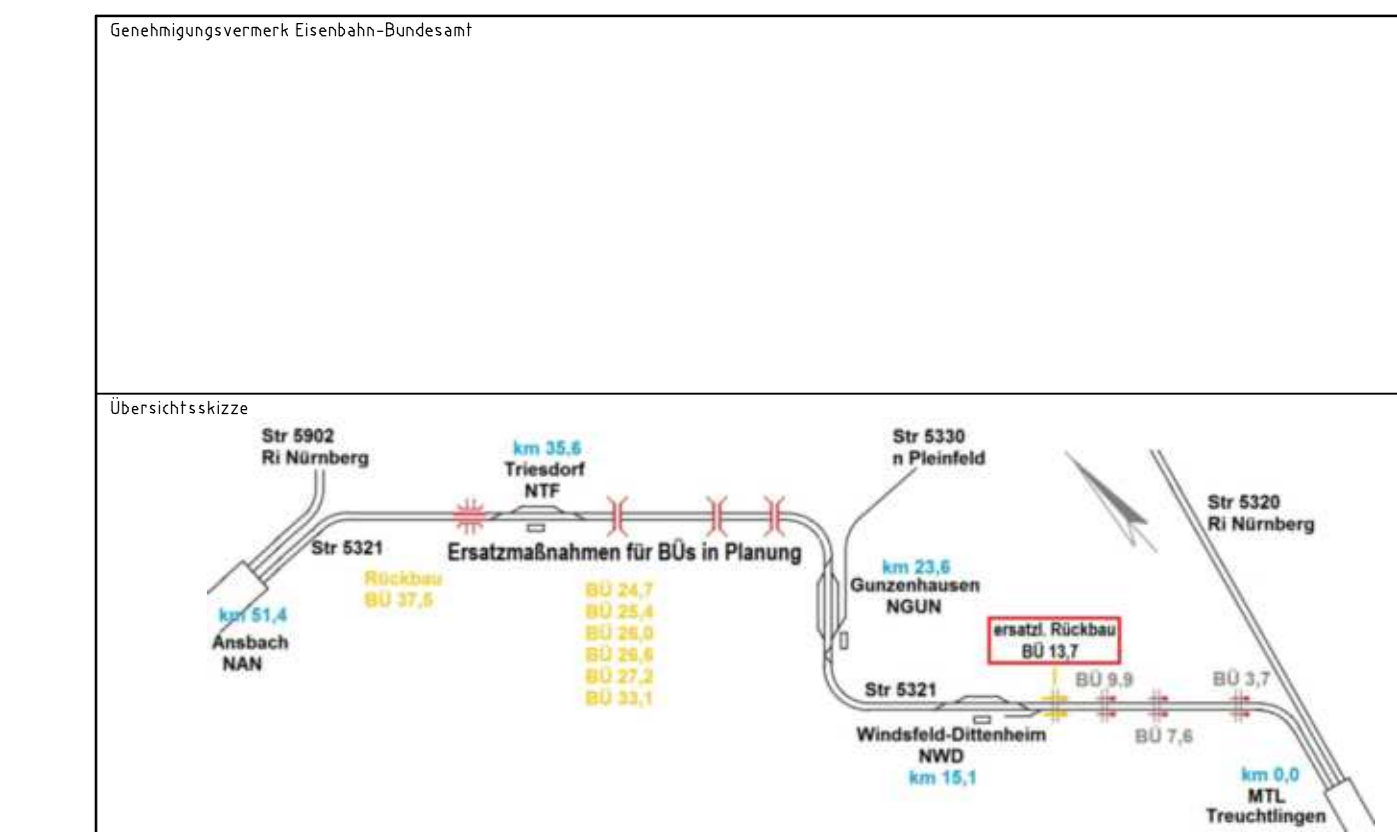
Genehmigungsvermerk Eisenbahn-Bundesamt

Übersichtsskizze

Str 5902
Ri Nürnberg

km 35,6
Triesdorf
NTF

Str 5330
n Pleinfeld

Str 5320
Ri Nürnberg

Str 5321

Ersatzmaßnahmen für BÜs in Planung

Rückbau
BÜ 37,5

km 51,4
Ansbach
NAN

BÜ 24,7
BÜ 25,4
BÜ 26,0
BÜ 26,6
BÜ 27,2
BÜ 33,1

km 23,6
Gunzenhausen
NGUN

ersatzl. Rückbau
BÜ 13,7

Str 5321

BÜ 9,9

BÜ 3,7

BÜ 7,6

Windsfeld-Dittenheim
NWD
km 15,1

km 0,0
MTL
Treuchtlingen